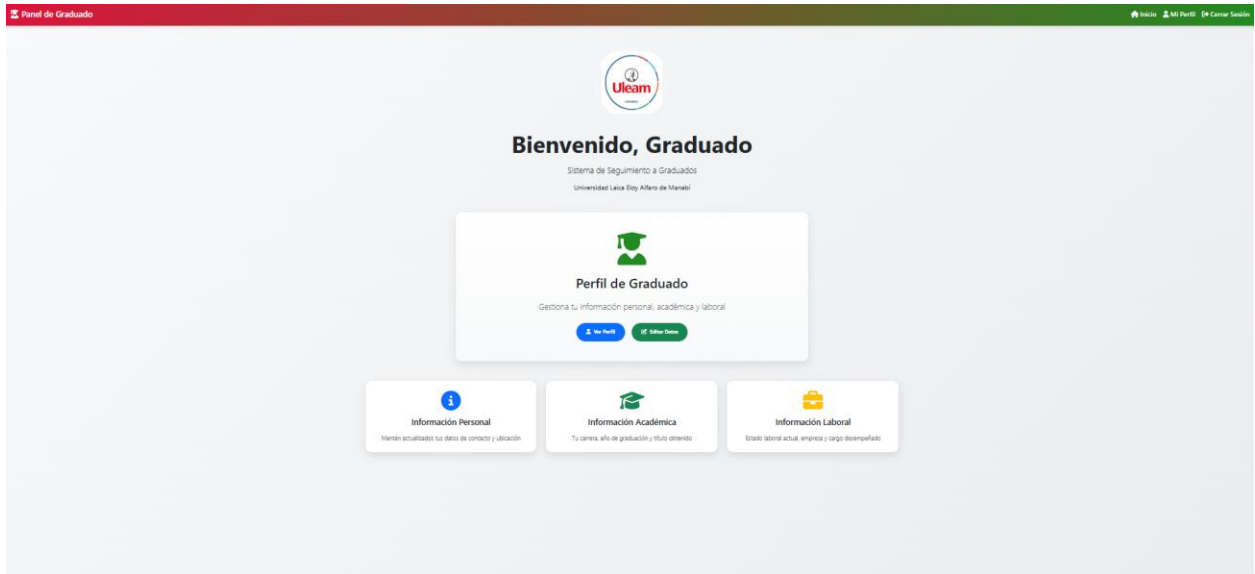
Panel de Graduado

Inicio Mi Perfil Cerrar Sesión

Uleam

Bienvenido, Graduado

Sistema de Seguimiento a Graduados

Universidad Laica Eloy Alfaro de Manabí

Perfil de Graduado

Gestiona tu información personal, académica y laboral

Ver Perfil Editar Datos

Información Personal

Mantén actualizados tus datos de contacto y ubicación

Información Académica

Tu carrera, año de graduación y título obtenido

Información Laboral

Estado laboral actual, empresa y cargo desempeñado